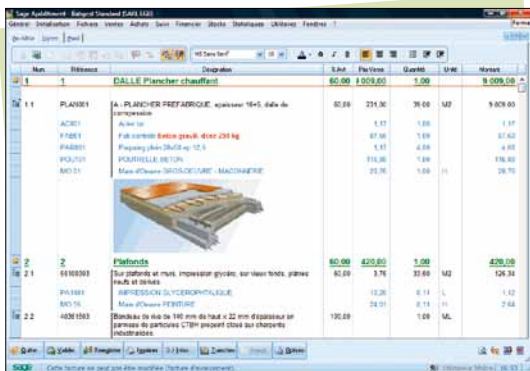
Sage Batiment - Batigest Standard [SARL ELEC]

Général Initialisation Fichiers Ventes Achats Suivi Financier Stocks Statistiques Utilitaires Fenêtres ?

Ferme

| Num. | Référence | Désignation | % Avt | Prix Vente | Quantité | Unité | Montant |
|---|---|---|---|---|---|---|---|
| 1 | 1 | DALLE Plancher chauffant | 60,00 | 9 009,00 | 1,00 | | 9 009,00 |
| 1.1 | PLAN001 | A - PLANCHER PREFABRIQUE, épaisseur 16+5, dalle de compression | 60,00 | 231,00 | 39,00 | M2 | 9 009,00 |
| | ACI001 | Acier tor | | 1,17 | 1,00 | | 1,17 |
| | F1001 | Fab contrôle béton gravill. dosé 250 kg | | 57,60 | 1,00 | | 57,60 |
| | PAR001 | Parpaing plein 20x50 ep 12,5 | | 4,00 | 1,00 | | 4,00 |
| | POU001 | POUTRELLE BETON | | 116,00 | 1,00 | | 116,00 |
| | MO.01 | Main d'Oeuvre GROS-OEUVRE - MACONNERIE | | 26,75 | 1,00 | H | 26,75 |
| 2 | 2 | Plafonds | 60,00 | 420,00 | 1,00 | | 420,00 |
| 2.1 | 55100303 | Sur plafonds et murs, impression glycéro, sur vieux fonds, plâtres neufs et enduits | 60,00 | 3,75 | 33,60 | M2 | 126,34 |
| | PA1001 | IMPRESSION GLYCEROPHTALIQUE | | 13,20 | 0,11 | L | 1,32 |
| | MO.15 | Main d'Oeuvre PEINTURE | | 24,01 | 0,11 | H | 2,64 |
| 2.2 | 40361503 | Bandeau de rive de 140 mm de haut x 22 mm d'épaisseur en panneau de particules CTBH prépeint cloué sur charpente industrialisée | 100,00 | | | ML | |

Quitter Valider Enregistrer Imprimer Fonctions Transfert Aperçu Options

Cette facture ne peut pas être modifiée (Facture d'acompte)